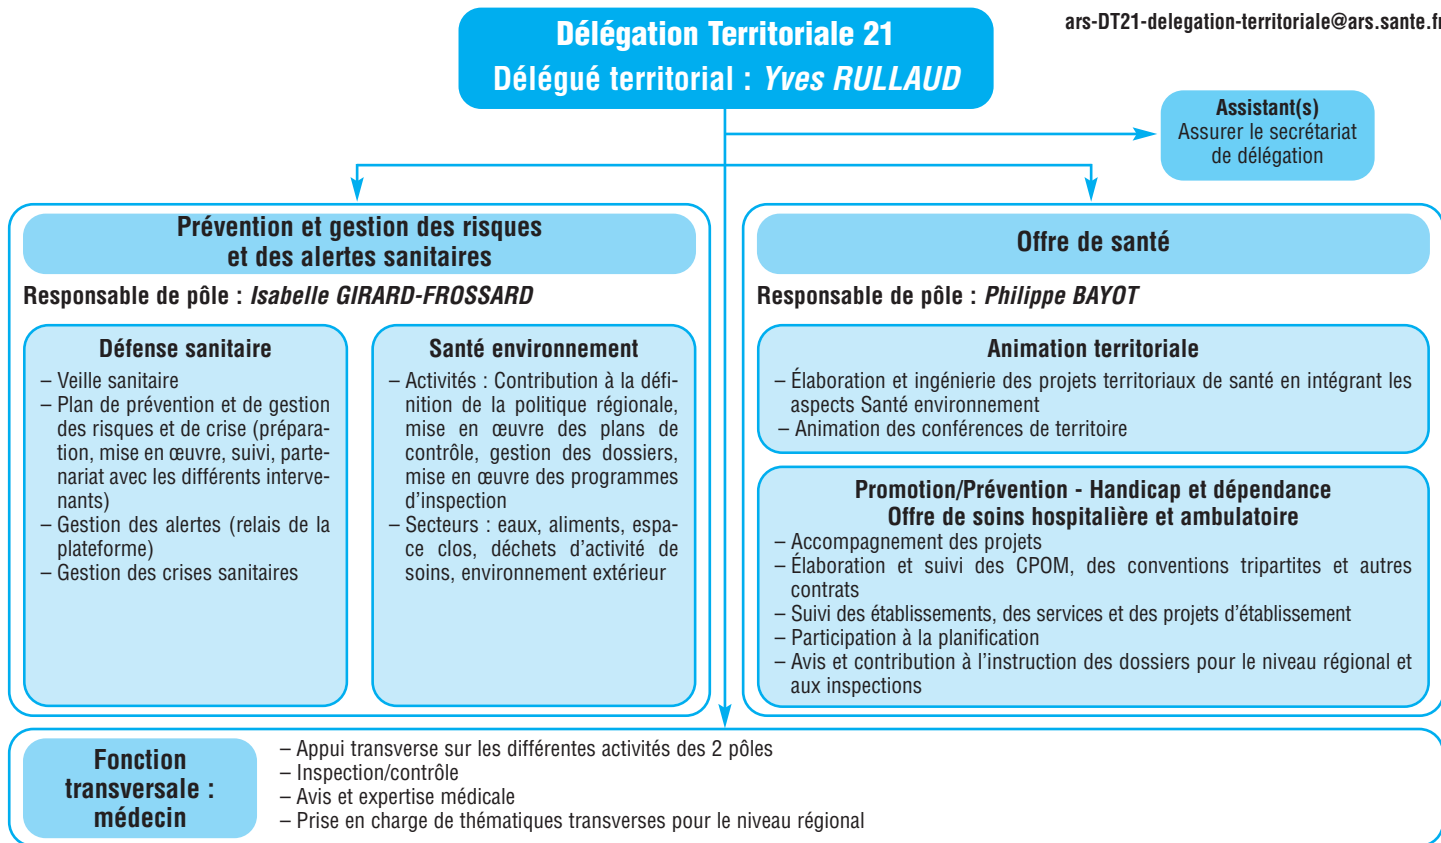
Délégation Territoriale 21
Délégué territorial : Yves RULLAUD

ars-DT21-delegation-territoriale@ars.sante.fr

Assistant(s)
Assurer le secrétariat de délégation

Prévention et gestion des risques et des alertes sanitaires

Responsable de pôle : Isabelle GIRARD-FROSSARD

Défense sanitaire
– Veille sanitaire
– Plan de prévention et de gestion des risques et de crise (préparation, mise en œuvre, suivi, partenariat avec les différents intervenants)
– Gestion des alertes (relais de la plateforme)
– Gestion des crises sanitaires

Santé environnement
– Activités : Contribution à la définition de la politique régionale, mise en œuvre des plans de contrôle, gestion des dossiers, mise en œuvre des programmes d'inspection
– Secteurs : eaux, aliments, espace clos, déchets d'activité de soins, environnement extérieur

Offre de santé

Responsable de pôle : Philippe BAYOT

Animation territoriale
– Élaboration et ingénierie des projets territoriaux de santé en intégrant les aspects Santé environnement
– Animation des conférences de territoire

Promotion/Prévention - Handicap et dépendance
Offre de soins hospitalière et ambulatoire
– Accompagnement des projets
– Élaboration et suivi des CPOM, des conventions tripartites et autres contrats
– Suivi des établissements, des services et des projets d'établissement
– Participation à la planification
– Avis et contribution à l'instruction des dossiers pour le niveau régional et aux inspections

Fonction transversale : médecin
– Appui transverse sur les différentes activités des 2 pôles
– Inspection/contrôle
– Avis et expertise médicale
– Prise en charge de thématiques transverses pour le niveau régional